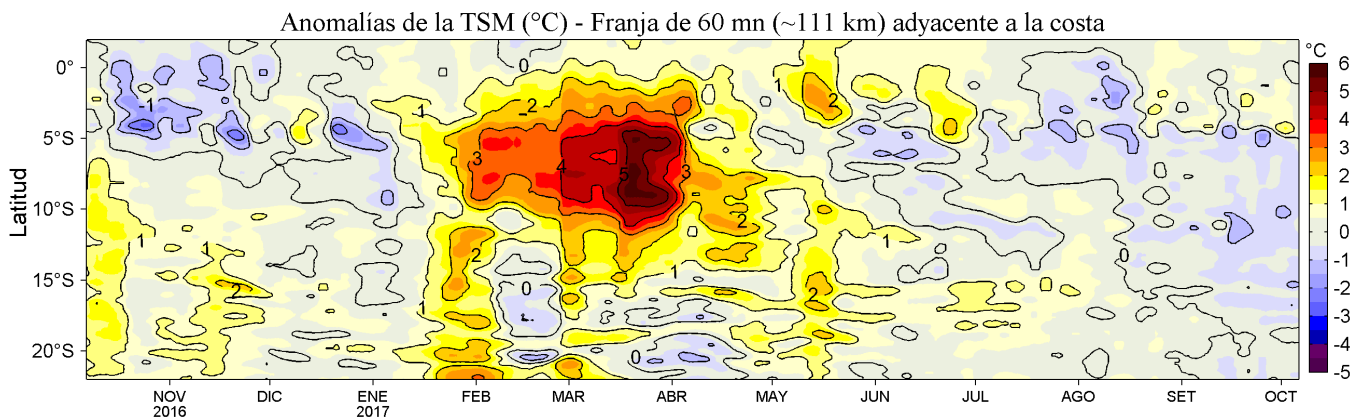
Anomalías de la TSM (°C) - Franja de 60 mn (~111 km) adyacente a la costa

Latitud

0°
5°S
10°S
15°S
20°S

NOV 2016
DIC
ENE 2017
FEB
MAR
ABR
MAY
JUN
JUL
AGO
SET
OCT

°C
6
5
4
3
2
1
0
-1
-2
-3
-4
-5

0
-1
1
2
3
4
5
3
2
1
2
1
1
2
1
2
0
1
1
2
0
0
1